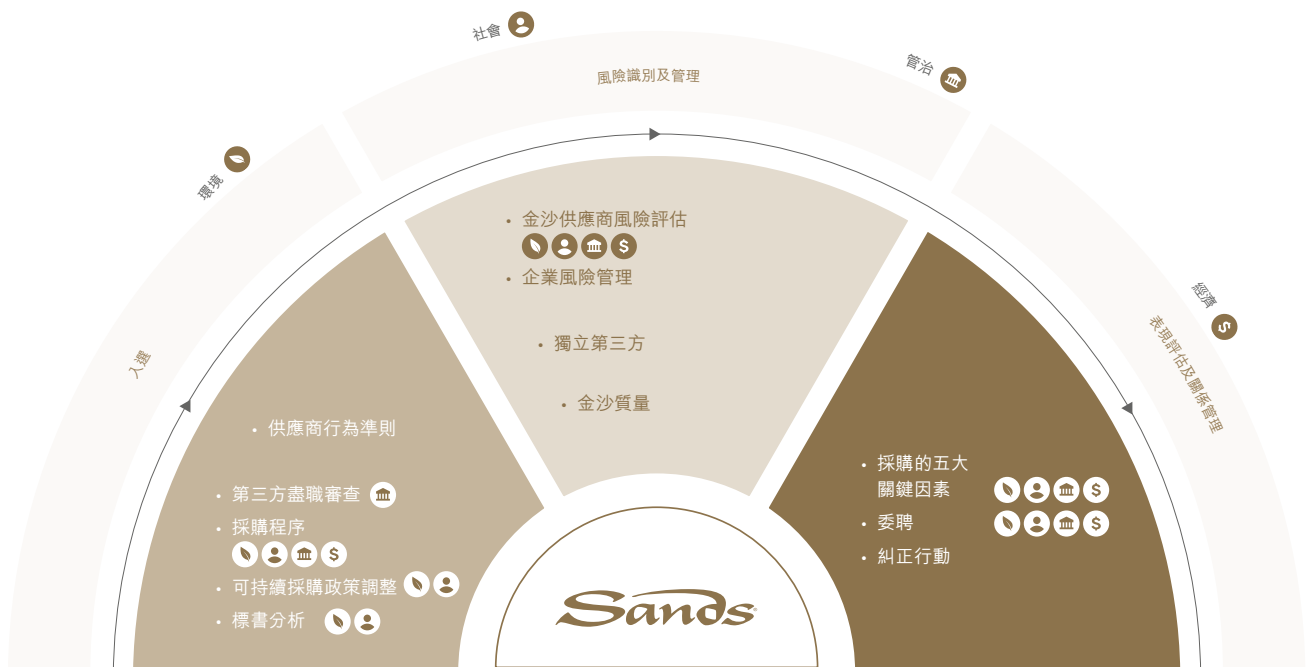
社會

管治

環境

經濟

風險識別及管理

入選

表現評估及關係管理

• 金沙供應商風險評估

• 企業風險管理

• 獨立第三方

• 金沙質量

• 供應商行為準則

• 第三方盡職審查

• 採購程序

• 可持續採購政策調整

• 標書分析

• 採購的五大關鍵因素

• 委聘

• 糾正行動

Sands